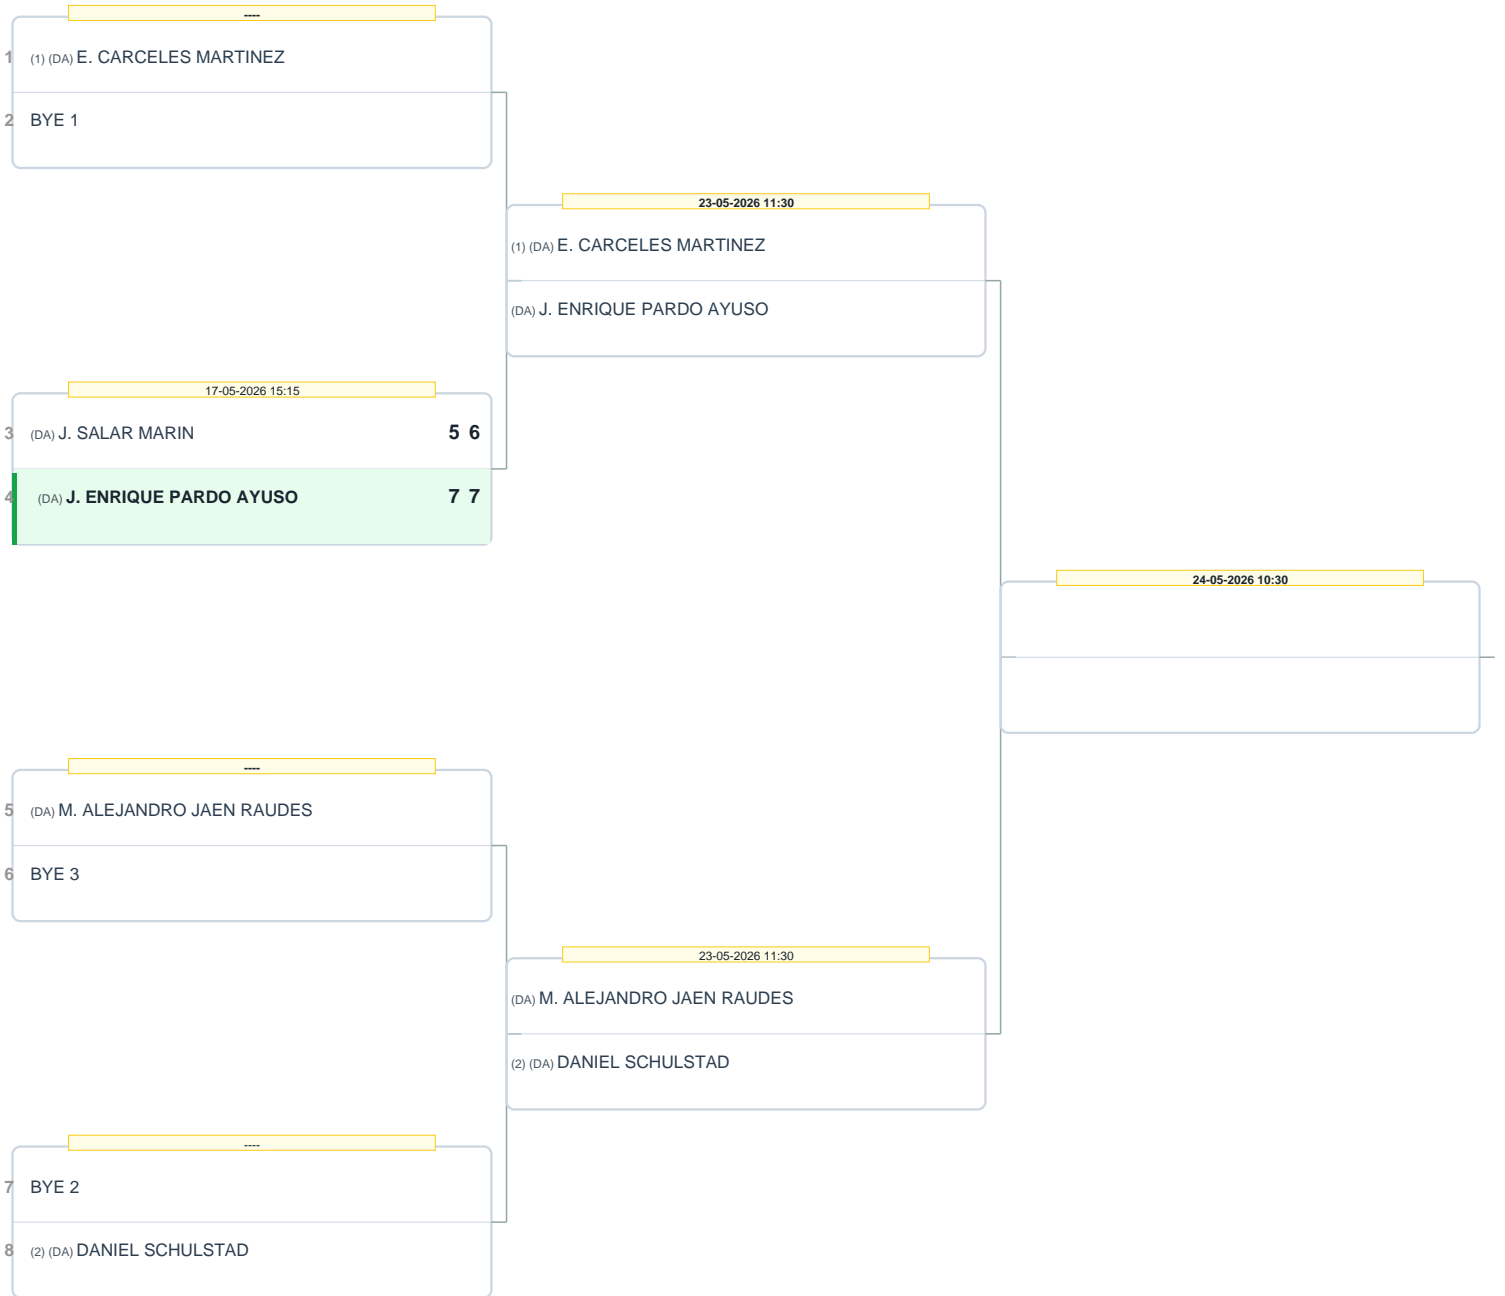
----
1 (1) (DA) E. CARCELES MARTINEZ
2 BYE 1

23-05-2026 11:30
(1) (DA) E. CARCELES MARTINEZ
(DA) J. ENRIQUE PARDO AYUSO

17-05-2026 15:15
3 (DA) J. SALAR MARIN 5 6
4 (DA) J. ENRIQUE PARDO AYUSO 7 7

24-05-2026 10:30

----
5 (DA) M. ALEJANDRO JAEN RAUDES
6 BYE 3

23-05-2026 11:30
(DA) M. ALEJANDRO JAEN RAUDES
(2) (DA) DANIEL SCHULSTAD

----
7 BYE 2
8 (2) (DA) DANIEL SCHULSTAD